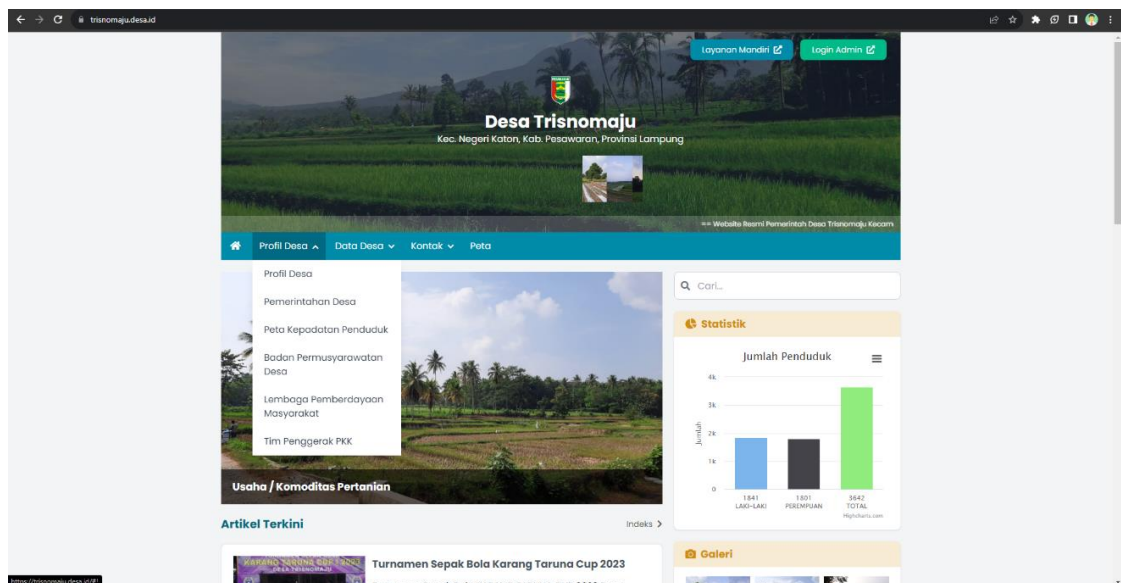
trisnomaju.desa.id

Layanan Mandiri

Login Admin

Desa Trisnomaju

Kec. Negeri Katon, Kab. Pesawaran, Provinsi Lampung

== Website Resmi Pemerintah Desa Trisnomaju Kecam

Profil Desa

Data Desa

Kontak

Peta

Profil Desa

Pemerintahan Desa

Peta Kepadatan Penduduk

Badan Permusyarawatan Desa

Lembaga Pemberdayaan Masyarakat

Tim Penggerak PKK

Usaha / Komoditas Pertanian

Cari...

Statistik

Jumlah Penduduk

4k

3k

2k

1k

0

Jumlah

1841 LAKI-LAKI

1801 PEREMPUAN

3642 TOTAL

Highcharts.com

Artikel Terkini

Indeks

Turnamen Sepak Bola Karang Taruna Cup 2023

KARANG TARUNA CUP 2023

DESA TRISNOMAJU

Galeri

https://trisnomaju.desa.id/#!